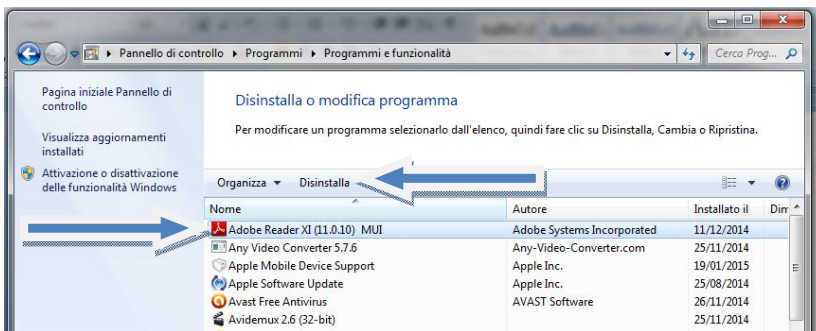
▸ Pannello di controllo ▸ Programmi ▸ Programmi e funzionalità

Cerca Prog...

Pagina iniziale Pannello di controllo

Visualizza aggiornamenti installati

Attivazione o disattivazione delle funzionalità Windows

Disinstalla o modifica programma

Per modificare un programma selezionarlo dall'elenco, quindi fare clic su Disinstalla, Cambia o Ripristina.

Organizza ▾ Disinstalla

| Nome | Autore | Installato il | Dim |
|---|---|---|---|
| Adobe Reader XI (11.0.10) MUI | Adobe Systems Incorporated | 11/12/2014 | |
| Any Video Converter 5.7.6 | Any-Video-Converter.com | 25/11/2014 | |
| Apple Mobile Device Support | Apple Inc. | 19/01/2015 | |
| Apple Software Update | Apple Inc. | 25/08/2014 | |
| Avast Free Antivirus | AVAST Software | 26/11/2014 | |
| Avidemux 2.6 (32-bit) | | 25/11/2014 | |